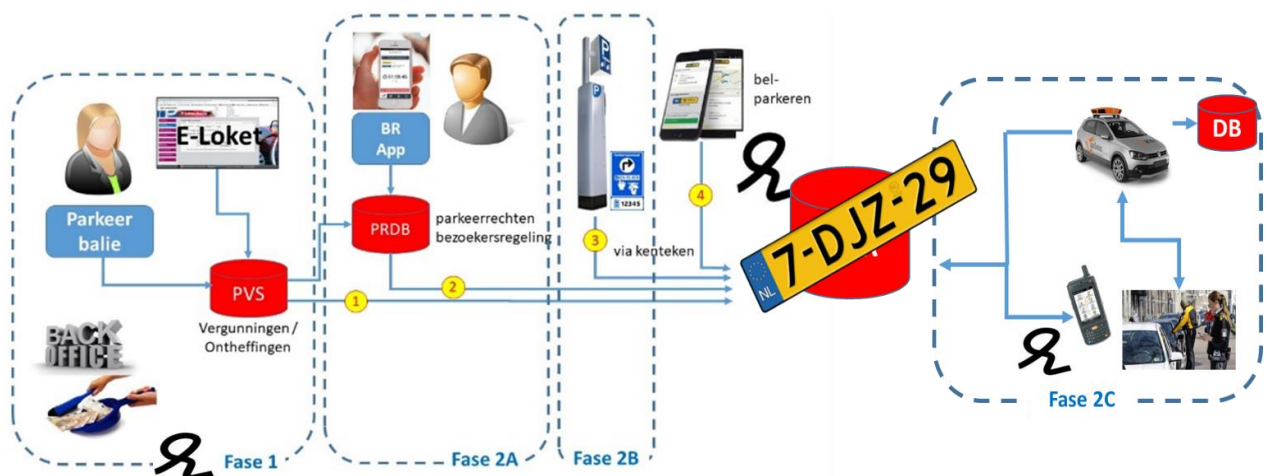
Fase 2A

Fase 2B

E-Loket

Parkeer balie

PVS

Vergunningen / Ontheffingen

BACK OFFICE

Fase 1

BR App

PRDB

parkeerrechten bezoekersregeling

12345

bel-parkeren

via kenteken

1

2

3

4

NL

7-DJZ-29

DB

Fase 2C